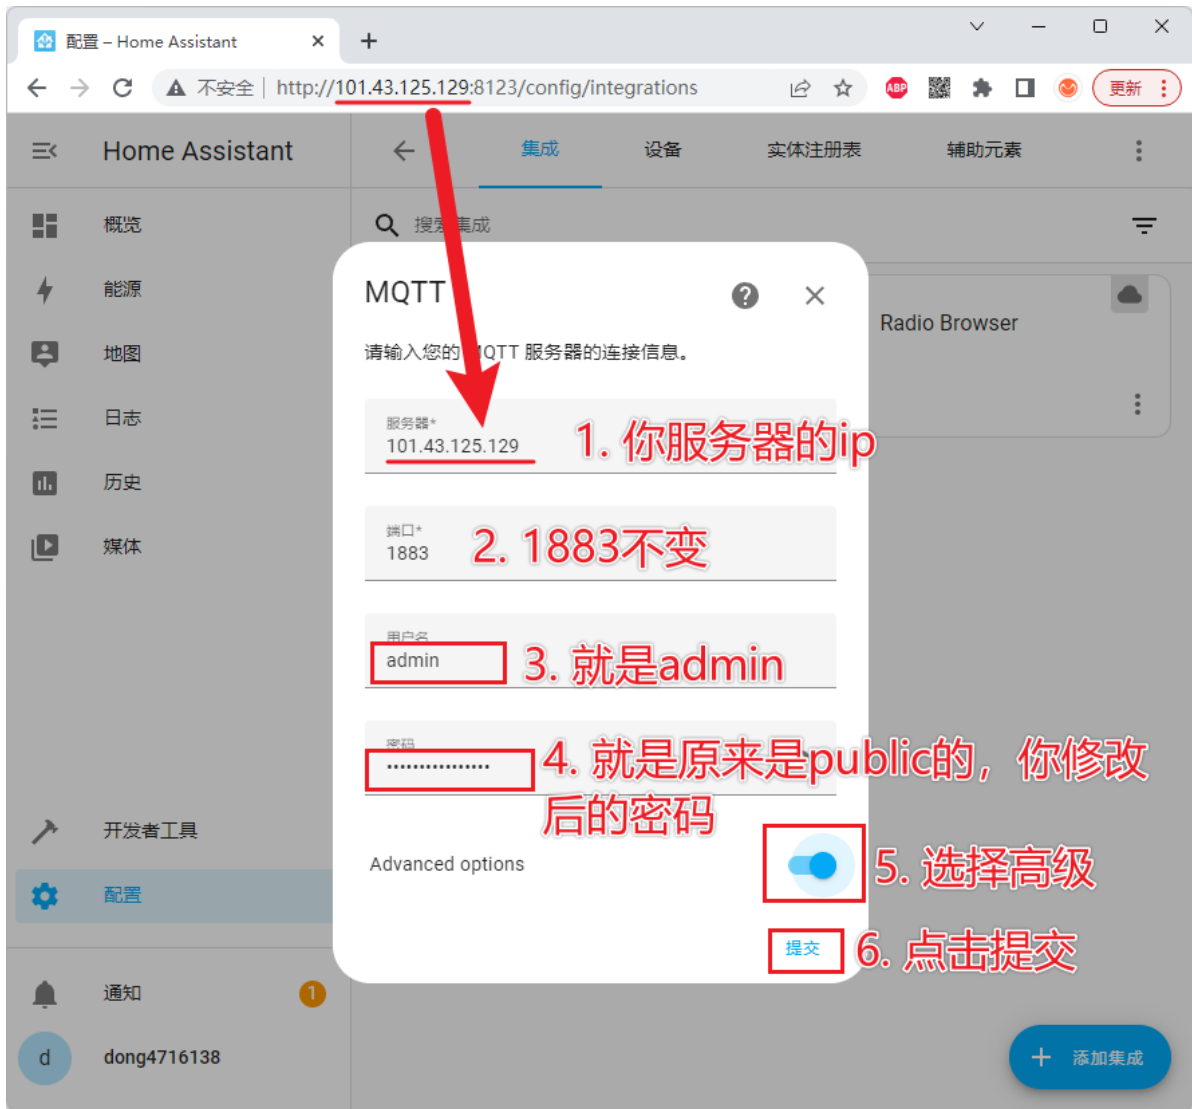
配置 – Home Assistant
不安全 | http://101.43.125.129:8123/config/integrations
更新

Home Assistant
概览
能源
地图
日志
历史
媒体
开发者工具
配置
通知 1
d dong4716138

集成 设备 实体注册表 辅助元素
搜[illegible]集成
Radio Browser

MQTT
请输入您的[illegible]QTT 服务器的连接信息。
服务器*
101.43.125.129
1. 你服务器的ip
端口*
1883
2. 1883不变
用户名
admin
3. 就是admin
密码
•••••••••••••••••
4. 就是原来是public的，你修改后的密码
Advanced options
5. 选择高级
提交
6. 点击提交

+ 添加集成